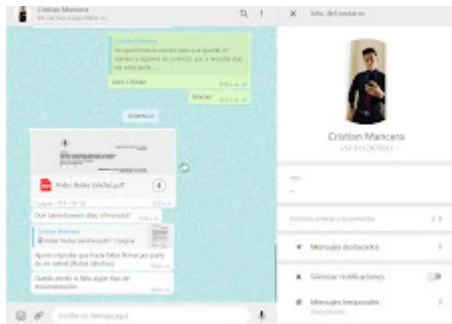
Cristian Mancera

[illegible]

Don Cristian

Gracias

DOMINGO

Poder Notes Sánchez.pdf

Don buenos buenos días, ofrecerá?

Cristian Mancera
Poder Notes Sánchez.pdf 1 página

Apoyo ubicar que hace falta firma por parte de mi mamá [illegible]

Quedó atento si falta algún tipo de documentación

Escribe un mensaje aquí

Info. del contacto

Cristian Mancera

+57 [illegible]

Info.

Archivos, enlaces y documentos

Mensajes destacados

Silenciar notificaciones

Mensajes temporales
Desactivados